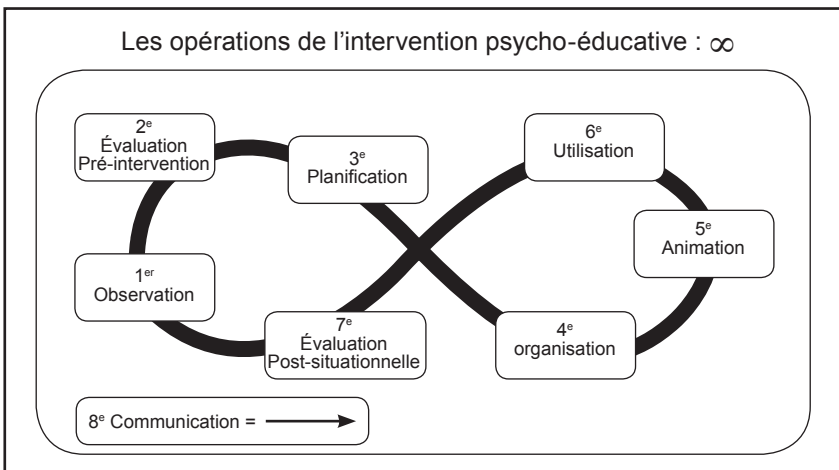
Les opérations de l'intervention psycho-éducative : $\infty$

2$^{e}$
Évaluation
Pré-intervention

3$^{e}$
Planification

6$^{e}$
Utilisation

5$^{e}$
Animation

1$^{er}$
Observation

7$^{e}$
Évaluation
Post-situationnelle

4$^{e}$
organisation

8$^{e}$ Communication = $\longrightarrow$